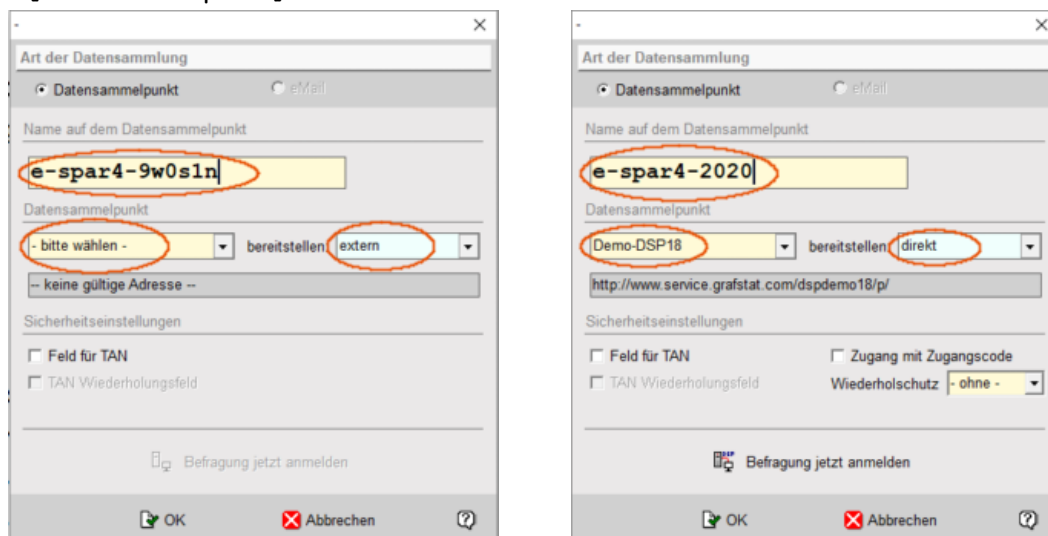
-
×
Art der Datensammlung
Datensammelpunkt
eMail
Name auf dem Datensammelpunkt
e-spar4-9w0s1n
Datensammelpunkt
- bitte wählen -
bereitstellen
extern
-- keine gültige Adresse --
Sicherheitseinstellungen
Feld für TAN
TAN Wiederholungsfeld
Befragung jetzt anmelden
OK
Abbrechen

-
×
Art der Datensammlung
Datensammelpunkt
eMail
Name auf dem Datensammelpunkt
e-spar4-2020
Datensammelpunkt
Demo-DSP18
bereitstellen
direkt
http://www.service.grafstat.com/dspdemo18/p/
Sicherheitseinstellungen
Feld für TAN
Zugang mit Zugangscode
TAN Wiederholungsfeld
Wiederholschutz
- ohne -
Befragung jetzt anmelden
OK
Abbrechen